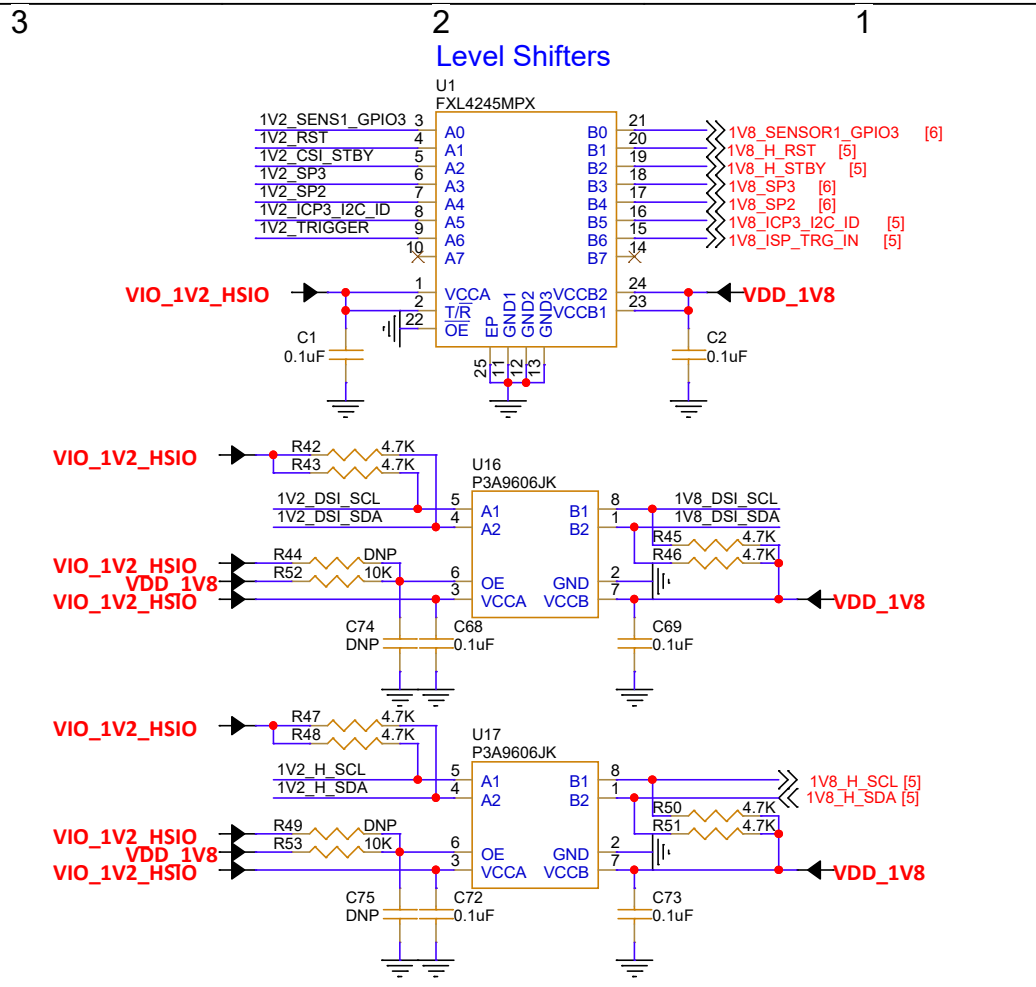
3 2 1

Level Shifters

U1
FXL4245MPX

1V2_SENS1_GPIO3 3 A0 B0 21 1V8_SENSOR1_GPIO3 [6]
1V2_RST 4 A1 B1 20 1V8_H_RST [5]
1V2_CSI_STBY 5 A2 B2 19 1V8_H_STBY [5]
1V2_SP3 6 A3 B3 18 1V8_SP3 [6]
1V2_SP2 7 A4 B4 17 1V8_SP2 [6]
1V2_ICP3_I2C_ID 8 A5 B5 16 1V8_ICP3_I2C_ID [5]
1V2_TRIGGER 9 A6 B6 15 1V8_ISP_TRG_IN [5]
10 A7 B7 14

VIO_1V2_HSIO 1 VCCA VCCB2 24 VDD_1V8
2 T/R VCCB1 23
22 OE
EP GND1 GND2 GND3
25 11 12 13
C1 0.1uF
C2 0.1uF

VIO_1V2_HSIO
R42 4.7K
R43 4.7K
U16
P3A9606JK
1V2_DSI_SCL 5 A1 B1 8 1V8_DSI_SCL
1V2_DSI_SDA 4 A2 B2 1 1V8_DSI_SDA
R45 4.7K
R46 4.7K
VIO_1V2_HSIO R44 DNP
VDD_1V8 R52 10K 6 OE GND 2
VIO_1V2_HSIO 3 VCCA VCCB 7 VDD_1V8
C74 DNP
C68 0.1uF
C69 0.1uF

VIO_1V2_HSIO
R47 4.7K
R48 4.7K
U17
P3A9606JK
1V2_H_SCL 5 A1 B1 8 1V8_H_SCL [5]
1V2_H_SDA 4 A2 B2 1 1V8_H_SDA [5]
R50 4.7K
R51 4.7K
VIO_1V2_HSIO R49 DNP
VDD_1V8 R53 10K 6 OE GND 2
VIO_1V2_HSIO 3 VCCA VCCB 7 VDD_1V8
C75 DNP
C72 0.1uF
C73 0.1uF